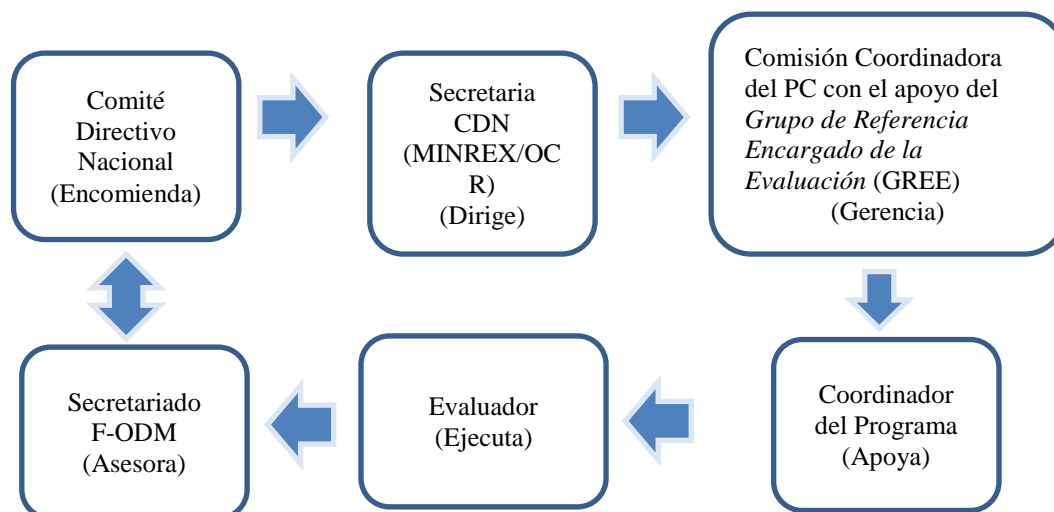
Comité Directivo Nacional (Encomienda)

Secretaria CDN (MINREX/OCR) (Dirige)

Comisión Coordinadora del PC con el apoyo del *Grupo de Referencia Encargado de la Evaluación* (GREE) (Gerencia)

Coordinador del Programa (Apoya)

Evaluador (Ejecuta)

Secretariado F-ODM (Asesora)